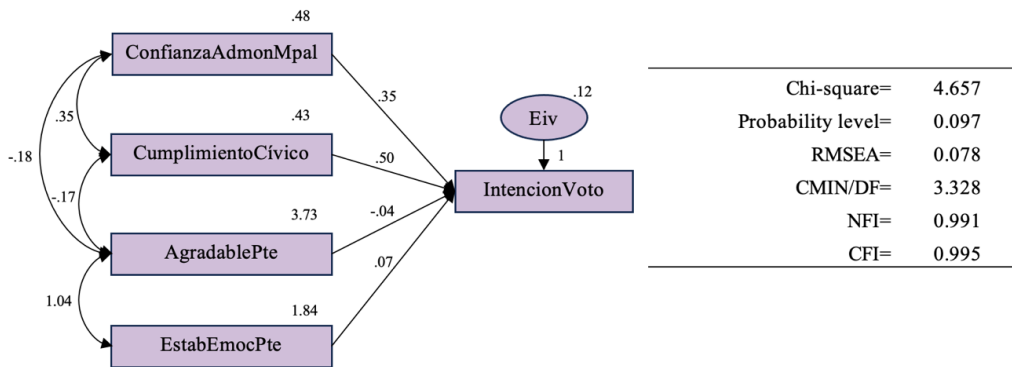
.48
ConfianzaAdmonMpal
.35
.35
.43
CumplimientoCívico
.50
-.18
-.17
3.73
AgradablePte
-.04
.07
1.04
1.84
EstabEmocPte

.12
Eiv
1
IntencionVoto

| | |
|---|---|
| Chi-square= | 4.657 |
| Probability level= | 0.097 |
| RMSEA= | 0.078 |
| CMIN/DF= | 3.328 |
| NFI= | 0.991 |
| CFI= | 0.995 |